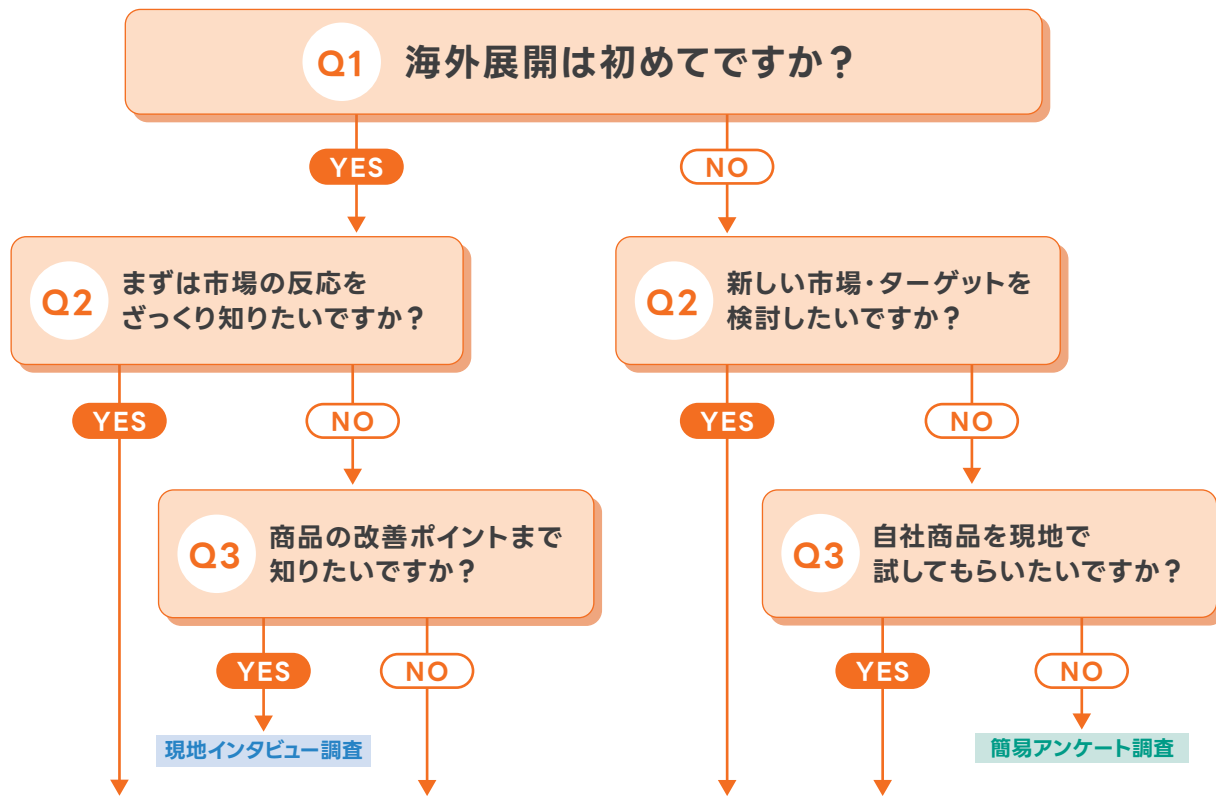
Q1 海外展開は初めてですか？

YES

NO

Q2 まずは市場の反応をざっくり知りたいですか？

Q2 新しい市場・ターゲットを検討したいですか？

YES

NO

YES

NO

Q3 商品の改善ポイントまで知りたいですか？

Q3 自社商品を現地で試してもらいたいですか？

YES

NO

YES

NO

現地インタビュー調査

簡易アンケート調査